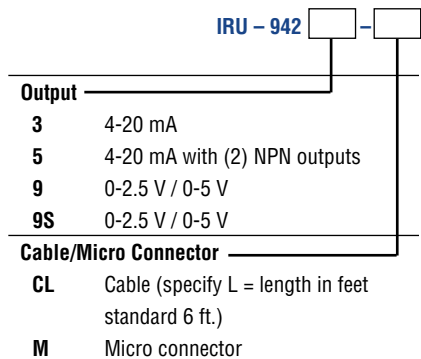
IRU – 942 [ ] – [ ]

Output

3 4-20 mA

5 4-20 mA with (2) NPN outputs

9 0-2.5 V / 0-5 V

9S 0-2.5 V / 0-5 V

Cable/Micro Connector

CL Cable (specify L = length in feet standard 6 ft.)

M Micro connector